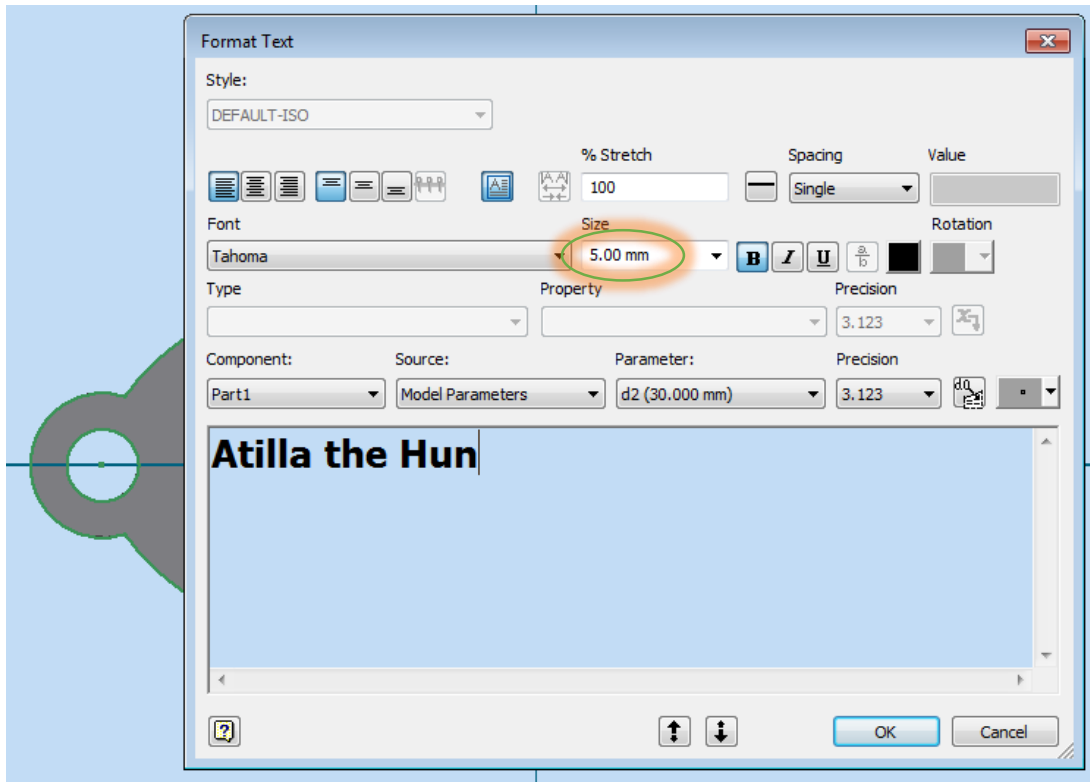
Format Text

Style:

DEFAULT-ISO

% Stretch

100

Spacing

Single

Value

Font

Tahoma

Size

5.00 mm

B I U

Rotation

Type

Property

Precision

3.123

Component:

Part1

Source:

Model Parameters

Parameter:

d2 (30.000 mm)

Precision

3.123

Atilla the Hun

OK

Cancel